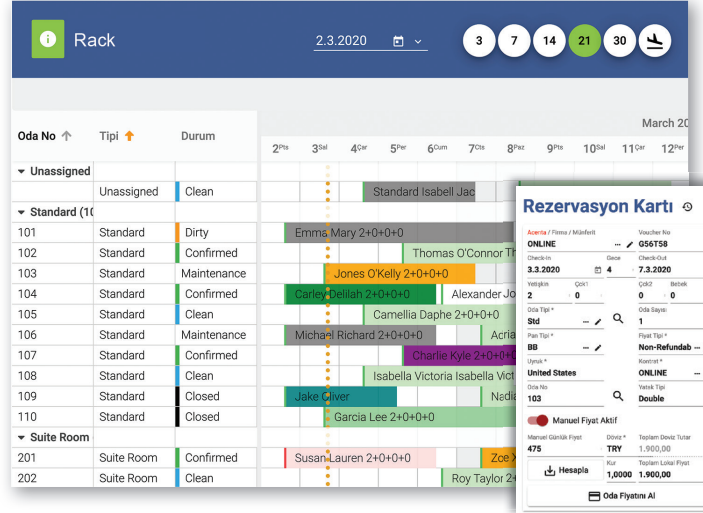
Rack

2.3.2020

3 7 14 21 30

March 20

| Oda No | Tipi | Durum |
|---|---|---|
| Unassigned | | |
| | Unassigned | Clean |
| Standard (10 | | |
| 101 | Standard | Dirty |
| 102 | Standard | Confirmed |
| 103 | Standard | Maintenance |
| 104 | Standard | Confirmed |
| 105 | Standard | Clean |
| 106 | Standard | Maintenance |
| 107 | Standard | Confirmed |
| 108 | Standard | Clean |
| 109 | Standard | Closed |
| 110 | Standard | Closed |
| Suite Room | | |
| 201 | Suite Room | Confirmed |
| 202 | Suite Room | Clean |

2Pts 3Sal 4Çar 5Per 6Cum 7Cts 8Paz 9Pts 10Sal 11Çar 12Per

Standard Isabell Jac
Emma Mary 2+0+0+0
Thomas O'Connor Th
Jones O'Kelly 2+0+0+0
Carley Delilah 2+0+0+0
Alexander Jo
Camellia Daphe 2+0+0+0
Michael Richard 2+0+0+0
Acria
Charlie Kyle 2+0+0+0
Isabella Victoria Isabella Vict
Jake Oliver
Nadi
Garcia Lee 2+0+0+0
Susan Lauren 2+0+0+0
Zoe X
Roy Taylor 2

Rezervasyon Kartı

Acenta / Firma / Münferit
ONLINE
Voucher No
G56T58
Check-In
3.3.2020
Gece
4
Check-Out
7.3.2020
Yetişkin
2
Çck1
0
Çck2
0
Bebek
0
Oda Tipi *
Std
Oda Sayısı
1
Pan Tipi *
BB
Fiyat Tipi *
Non-Refundab
Uyruk *
United States
Kontrat *
ONLINE
Oda No
103
Yatak Tipi
Double
Manuel Fiyat Aktif
Manuel Günlük Fiyat
475
Döviz *
TRY
Toplam Doviz Tutar
1.900,00
Hesapla
Kur
1,0000
Toplam Lokal Fiyat
1.900,00
Oda Fiyatını Al